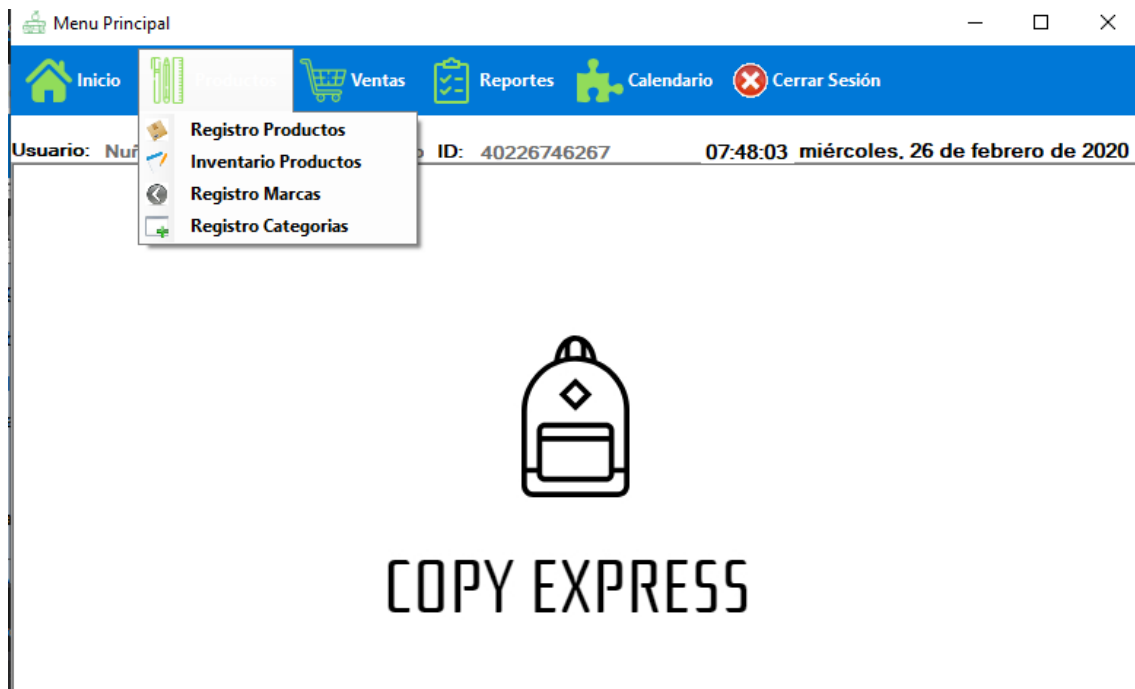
Menu Principal

Inicio Productos Ventas Reportes Calendario Cerrar Sesión

Registro Productos
Inventario Productos
Registro Marcas
Registro Categorias

Usuario: Nu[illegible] ID: 40226746267 07:48:03 miércoles, 26 de febrero de 2020

COPY EXPRESS